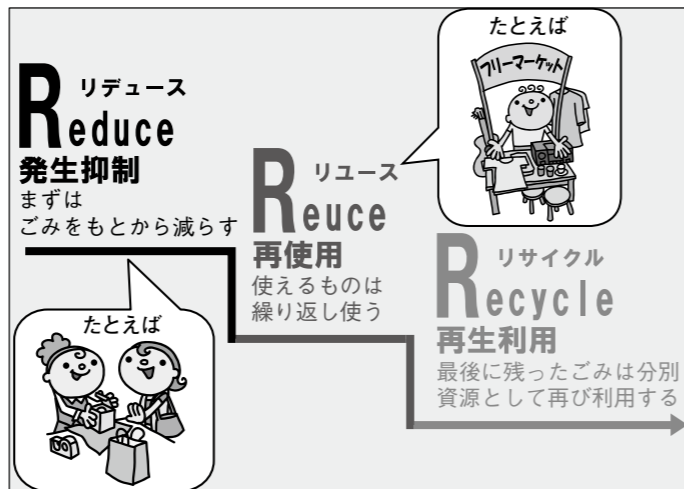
Reduce リデュース
発生抑制
まずは
ごみをもとから減らす

たとえば

Reuce リユース
再使用
使えるものは
繰り返し使う

たとえば
フリーマーケット

Recycle リサイクル
再生利用
最後に残ったごみは分別
資源として再び利用する